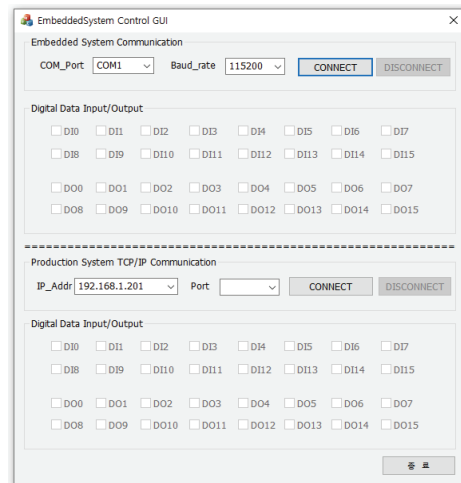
EmbeddedSystem Control GUI
×

Embedded System Communication
COM_Port COM1 Baud_rate 115200 CONNECT DISCONNECT

Digital Data Input/Output
DI0 DI1 DI2 DI3 DI4 DI5 DI6 DI7
DI8 DI9 DI10 DI11 DI12 DI13 DI14 DI15

DO0 DO1 DO2 DO3 DO4 DO5 DO6 DO7
DO8 DO9 DO10 DO11 DO12 DO13 DO14 DO15

==========================================================

Production System TCP/IP Communication
IP_Addr 192.168.1.201 Port CONNECT DISCONNECT

Digital Data Input/Output
DI0 DI1 DI2 DI3 DI4 DI5 DI6 DI7
DI8 DI9 DI10 DI11 DI12 DI13 DI14 DI15

DO0 DO1 DO2 DO3 DO4 DO5 DO6 DO7
DO8 DO9 DO10 DO11 DO12 DO13 DO14 DO15

종 료